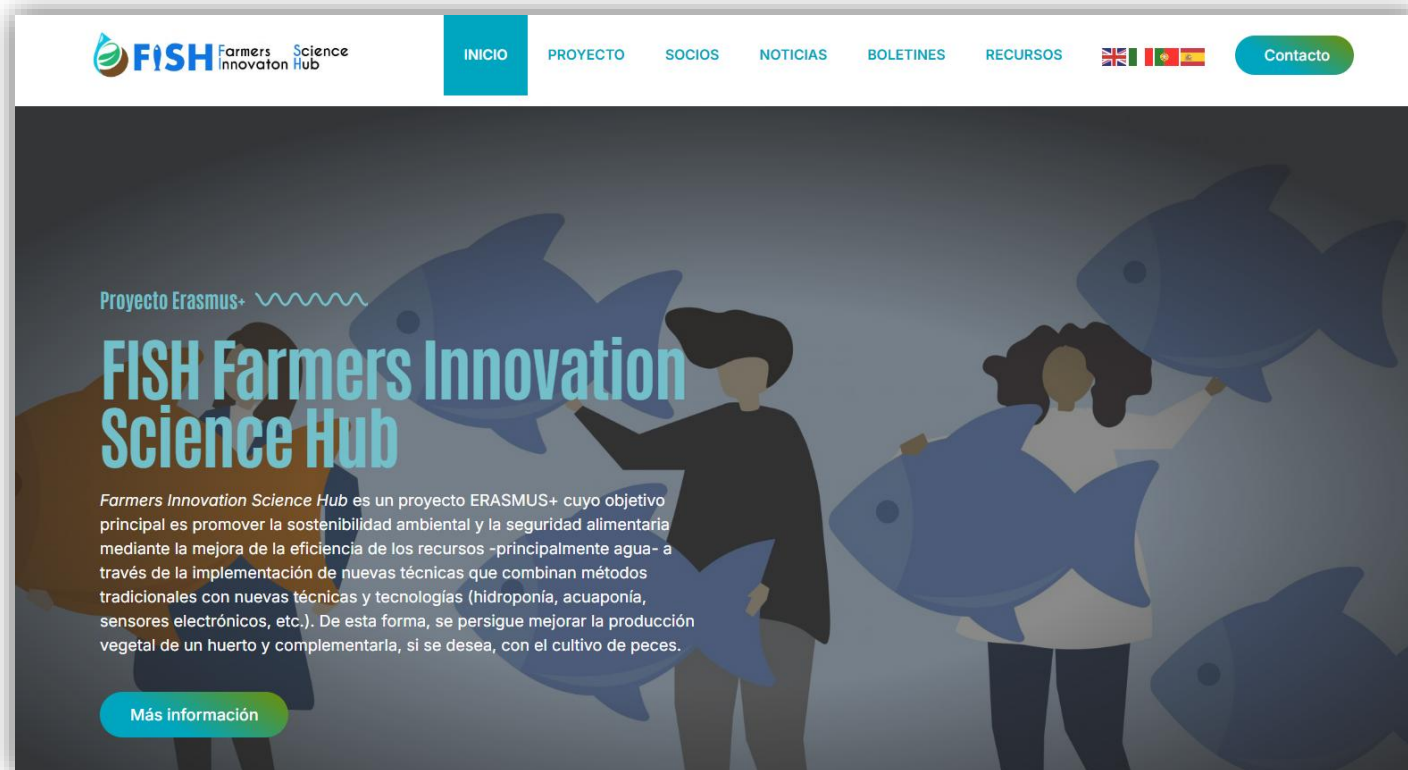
FISH Farmers Innovaton Science Hub

INICIO PROYECTO SOCIOS NOTICIAS BOLETINES RECURSOS Contacto

Proyecto Erasmus+

FISH Farmers Innovation Science Hub

*Farmers Innovation Science Hub* es un proyecto ERASMUS+ cuyo objetivo principal es promover la sostenibilidad ambiental y la seguridad alimentaria mediante la mejora de la eficiencia de los recursos -principalmente agua- a través de la implementación de nuevas técnicas que combinan métodos tradicionales con nuevas técnicas y tecnologías (hidroponía, acuaponía, sensores electrónicos, etc.). De esta forma, se persigue mejorar la producción vegetal de un huerto y complementarla, si se desea, con el cultivo de peces.

Más información